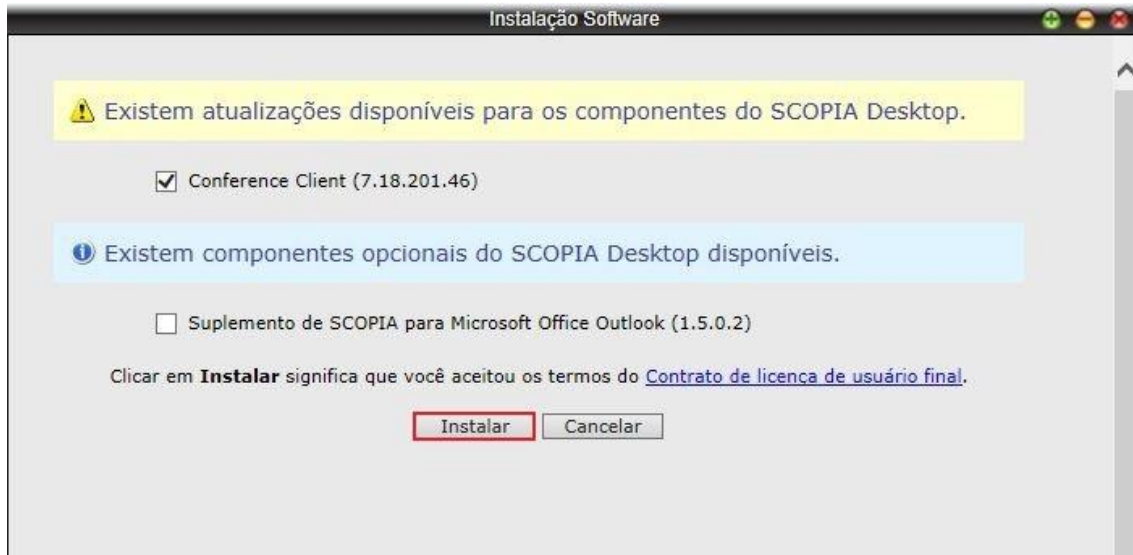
Instalação Software

Existem atualizações disponíveis para os componentes do SCOPIA Desktop.

Conference Client (7.18.201.46)

Existem componentes opcionais do SCOPIA Desktop disponíveis.

Suplemento de SCOPIA para Microsoft Office Outlook (1.5.0.2)

Clicar em **Instalar** significa que você aceitou os termos do Contrato de licença de usuário final.

Instalar Cancelar